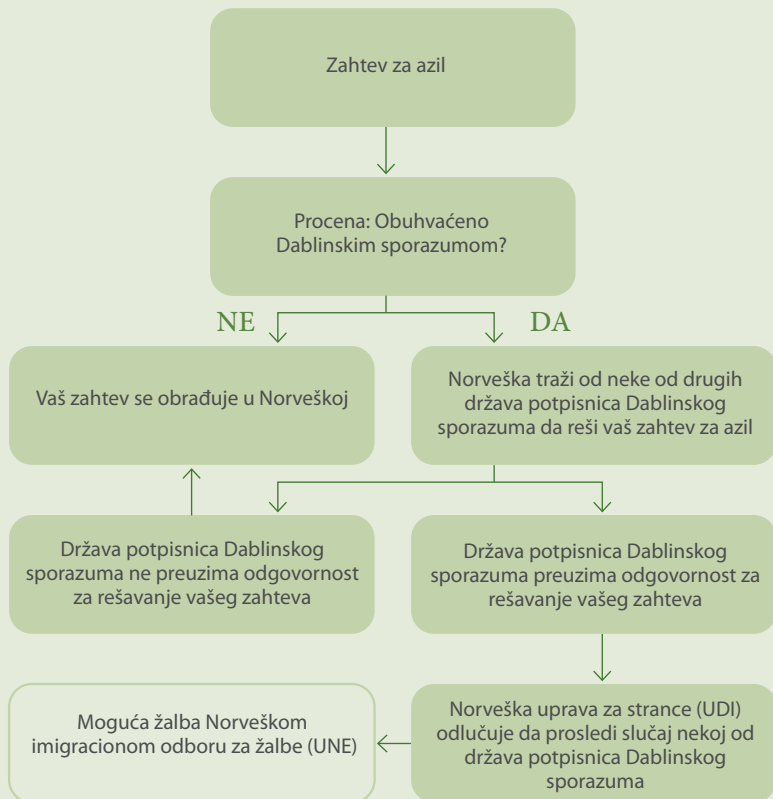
Zahtev za azil

Procena: Obuhvaćeno Dablinskim sporazumom?

NE

DA

Vaš zahtev se obrađuje u Norveškoj

Norveška traži od neke od drugih država potpisnica Dablinskog sporazuma da reši vaš zahtev za azil

Država potpisnica Dablinskog sporazuma ne preuzima odgovornost za rešavanje vašeg zahteva

Država potpisnica Dablinskog sporazuma preuzima odgovornost za rešavanje vašeg zahteva

Moguća žalba Norveškom imigracionom odboru za žalbe (UNE)

Norveška uprava za strance (UDI) odlučuje da prosledi slučaj nekoj od država potpisnica Dablinskog sporazuma